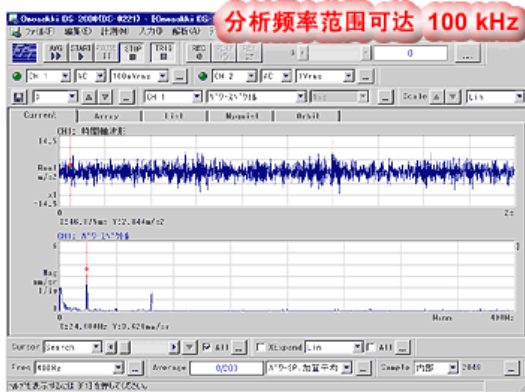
Onosokki DS-2000(DS-0221) - [Onosokki DS-

分析频率范围可达 100 kHz

ファイル(F) 編集(E) 計測(M) 入力(I) 解析(A)

AVG START PAUSE STOP TRIG REC

0

CH 1 AC 100mVrms

CH 2 AC 1Vrms

CH 1 パワースペクトル

Scale Lin

Current Array List Nyquist Orbit

CH1: 時間軸波形

14.5

Real m/s2 x1

-14.5

0

X:46.87ms Y:2.844m/s2

CH1: パワースペクトル

Mag m/s2 Lin

0

X:24.000Hz Y:0.620m/s2

400Hz

Cursor Search All Xtrapend Lin All

Freq 400Hz Average 0/203 パワーSP.加算平均 Sample 内部 2048

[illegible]